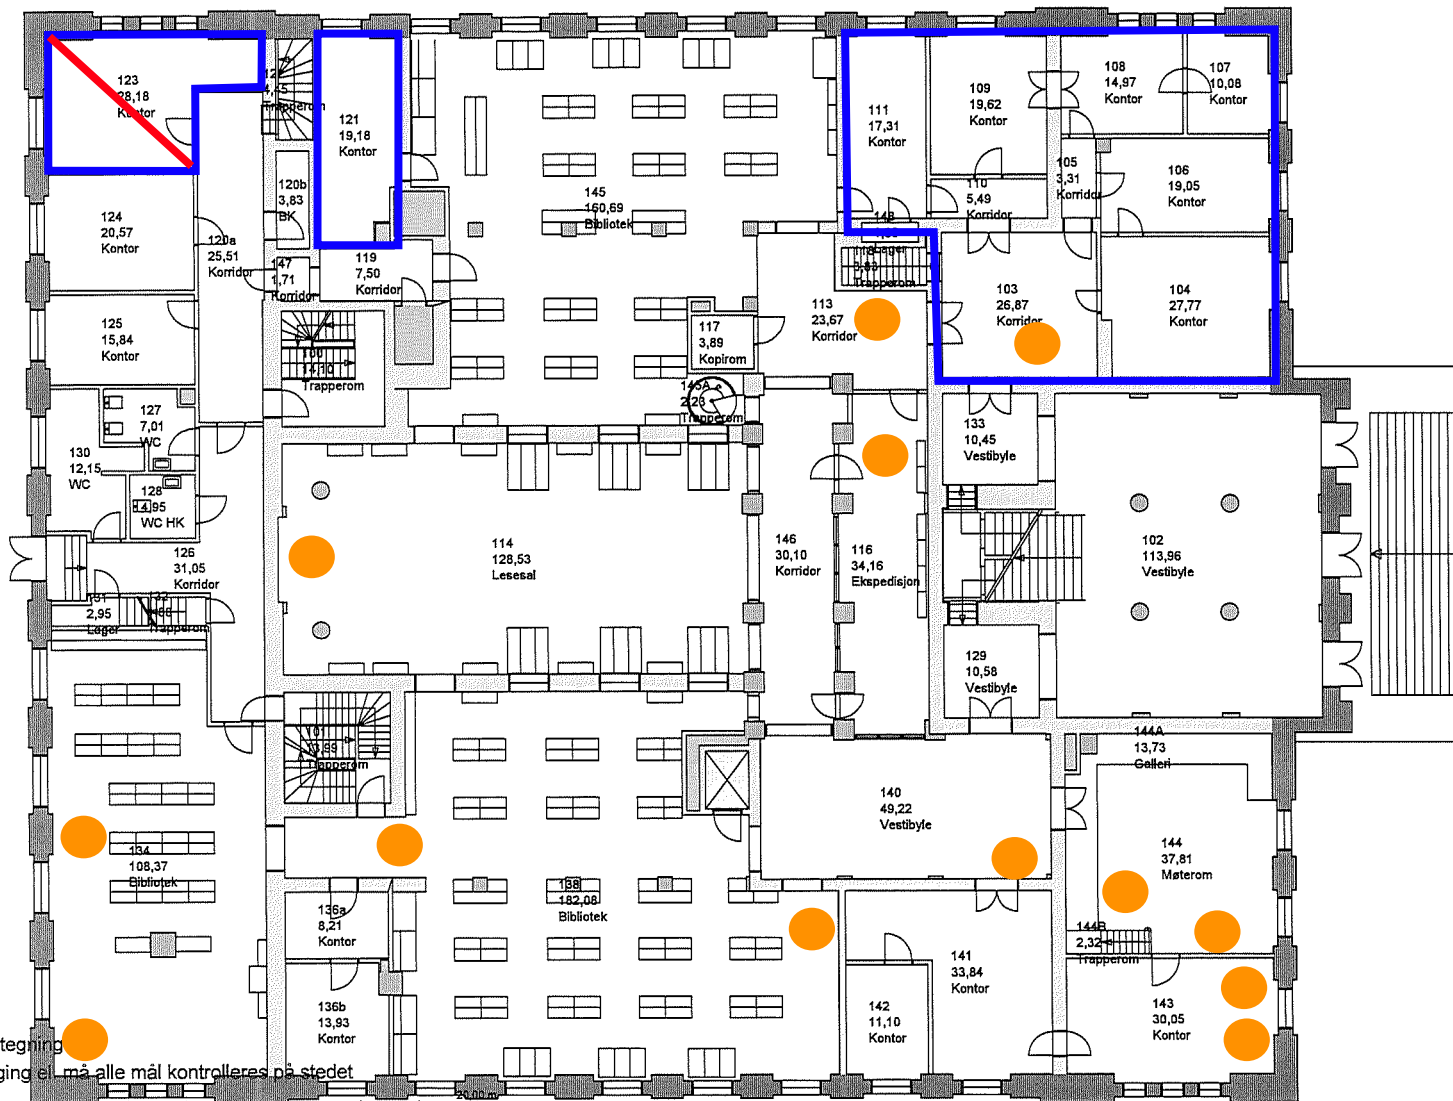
123
28,18
Kontor

122
4,45
Trapperom

121
19,18
Kontor

145
160,69
Bibliotek

111
17,31
Kontor

109
19,62
Kontor

108
14,97
Kontor

107
10,08
Kontor

105
3,31
Korridor

106
19,05
Kontor

110
5,49
Korridor

148
Lager
5,83
Trapperom

124
20,57
Kontor

120a
25,51
Korridor

120b
3,83
BK

147
1,71
Korridor

119
7,50
Korridor

113
23,67
Korridor

103
26,87
Korridor

104
27,77
Kontor

125
15,84
Kontor

100
14,10
Trapperom

117
3,89
Kopirom

145A
2,26
Trapperom

127
7,01
WC

130
12,15
WC

128
4,95
WC HK

133
10,45
Vestibyle

114
128,53
Lesesal

146
30,10
Korridor

116
34,16
Ekspedisjon

102
113,96
Vestibyle

126
31,05
Korridor

131
2,95
Lager

132
Trapperom

129
10,58
Vestibyle

101
13,99
Trapperom

144A
13,73
Galleri

140
49,22
Vestibyle

144
37,81
Møterom

134
108,37
Bibliotek

138
182,08
Bibliotek

136a
8,21
Kontor

144B
2,32
Trapperom

141
33,84
Kontor

136b
13,93
Kontor

142
11,10
Kontor

143
30,05
Kontor

tegning
ging el. må alle mål kontrolleres på stedet
20,00 m